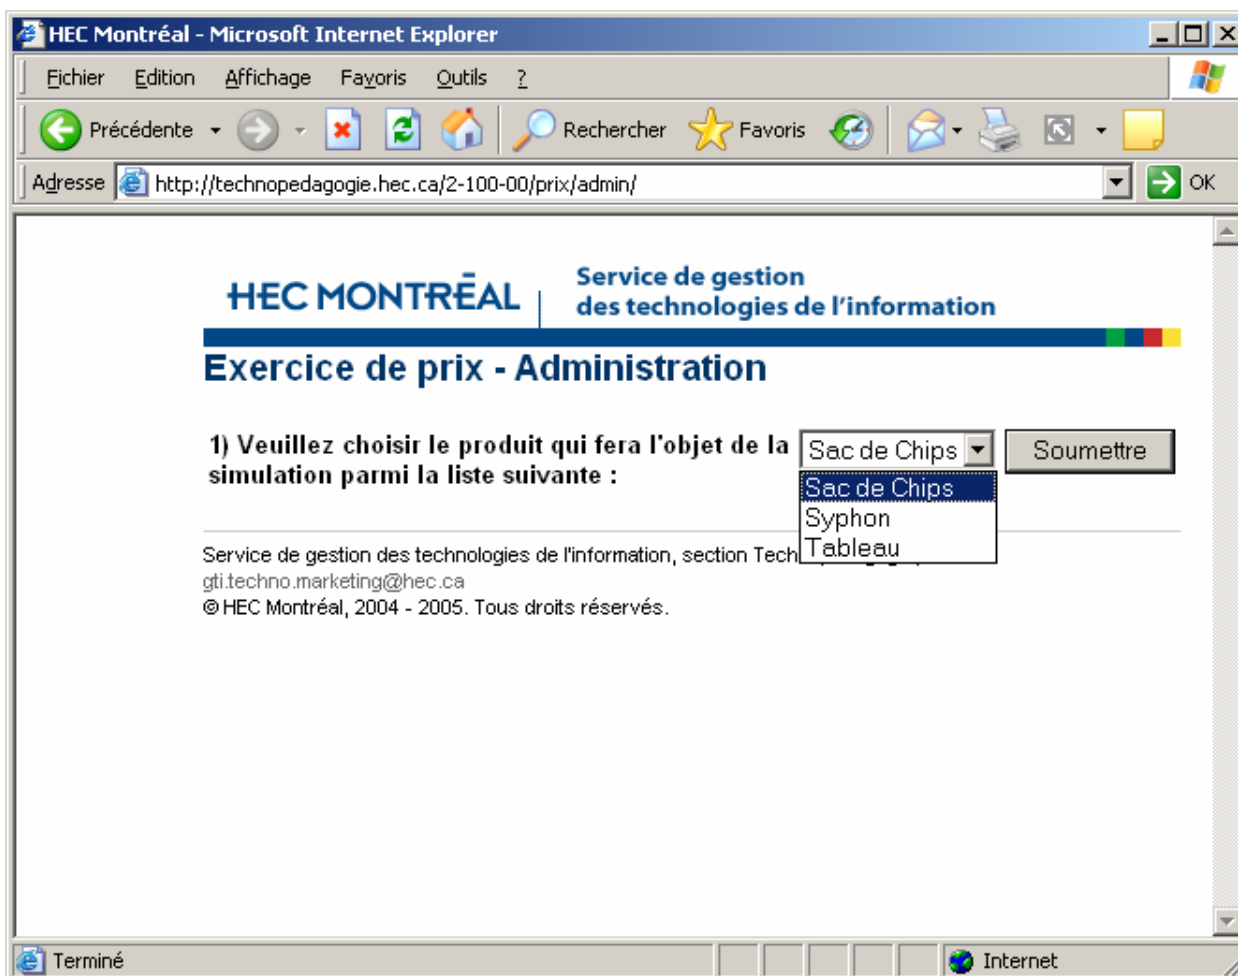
HEC Montréal - Microsoft Internet Explorer

Fichier Edition Affichage Favoris Outils ?

Précédente Rechercher Favoris

Adresse http://technopedagogie.hec.ca/2-100-00/prix/admin/ OK

HEC MONTRÉAL

Service de gestion des technologies de l'information

Exercice de prix - Administration

1) Veuillez choisir le produit qui fera l'objet de la simulation parmi la liste suivante :

Sac de Chips

Soumettre

Sac de Chips
Syphon
Tableau

Service de gestion des technologies de l'information, section Tech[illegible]
gti.techno.marketing@hec.ca
© HEC Montréal, 2004 - 2005. Tous droits réservés.

Terminé

Internet